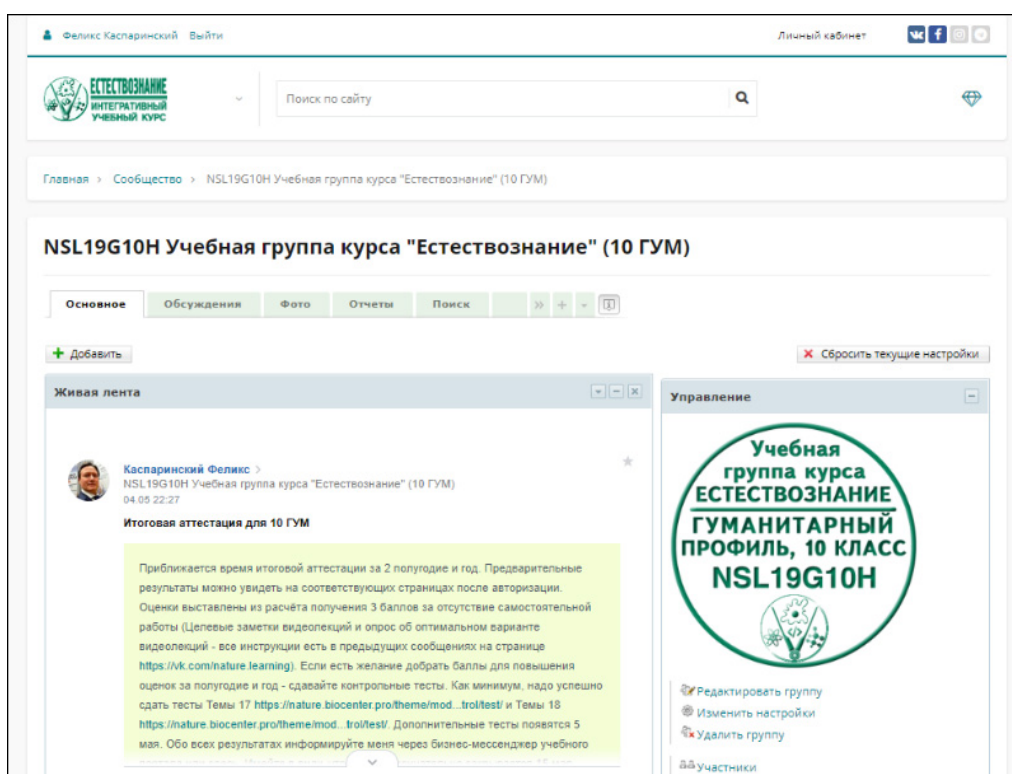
Феликс Каспаринский Выйти

Личный кабинет

ЕСТЕСТВОЗНАНИЕ ИНТЕГРАТИВНЫЙ УЧЕБНЫЙ КУРС

Поиск по сайту

Главная › Сообщество › NSL19G10H Учебная группа курса "Естествознание" (10 ГУМ)

NSL19G10H Учебная группа курса "Естествознание" (10 ГУМ)

Основное | Обсуждения | Фото | Отчеты | Поиск

Добавить

Сбросить текущие настройки

Живая лента

Каспаринский Феликс
NSL19G10H Учебная группа курса "Естествознание" (10 ГУМ)
04.05 22:27

Итоговая аттестация для 10 ГУМ

Приближается время итоговой аттестации за 2 полугодие и год. Предварительные результаты можно увидеть на соответствующих страницах после авторизации. Оценки выставлены из расчёта получения 3 баллов за отсутствие самостоятельной работы (Целевые заметки видеолекций и опрос об оптимальном варианте видеолекций - все инструкции есть в предыдущих сообщениях на странице https://vk.com/nature.learning). Если есть желание добрать баллы для повышения оценок за полугодие и год - сдавайте контрольные тесты. Как минимум, надо успешно сдать тесты Темы 17 https://nature.biocenter.pro/theme/mod...trol/test/ и Темы 18 https://nature.biocenter.pro/theme/mod...trol/test/. Дополнительные тесты появятся 5 мая. Обо всех результатах информируйте меня через бизнес-мессенджер учебного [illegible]

Управление

Учебная группа курса ЕСТЕСТВОЗНАНИЕ ГУМАНИТАРНЫЙ ПРОФИЛЬ, 10 КЛАСС NSL19G10H

Редактировать группу
Изменить настройки
Удалить группу

Участники